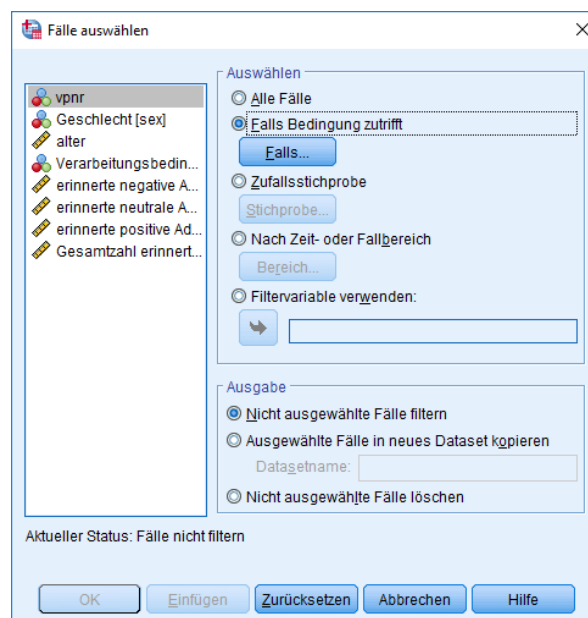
Fälle auswählen

vpnr
Geschlecht [sex]
alter
Verarbeitungsbedin...
erinnerte negative A...
erinnerte neutrale A...
erinnerte positive Ad...
Gesamtzahl erinnert...

Auswählen
Alle Fälle
Falls Bedingung zutrifft
Falls...
Zufallsstichprobe
Stichprobe...
Nach Zeit- oder Fallbereich
Bereich...
Filtervariable verwenden:

Ausgabe
Nicht ausgewählte Fälle filtern
Ausgewählte Fälle in neues Dataset kopieren
Datasetname:
Nicht ausgewählte Fälle löschen

Aktueller Status: Fälle nicht filtern

OK Einfügen Zurücksetzen Abbrechen Hilfe